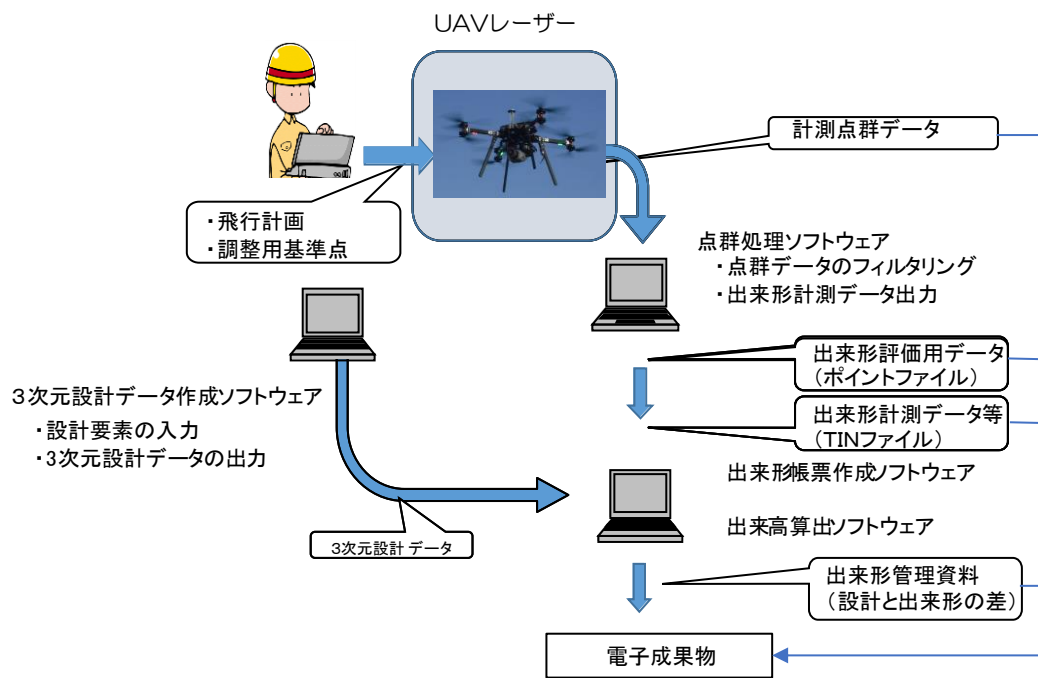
UAVレーザー

・飛行計画
・調整用基準点

計測点群データ

点群処理ソフトウェア
・点群データのフィルタリング
・出来形計測データ出力

3次元設計データ作成ソフトウェア
・設計要素の入力
・3次元設計データの出力

出来形評価用データ
（ポイントファイル）

出来形計測データ等
（TINファイル）

出来形帳票作成ソフトウェア

出来高算出ソフトウェア

3次元設計 データ

出来形管理資料
（設計と出来形の差）

電子成果物